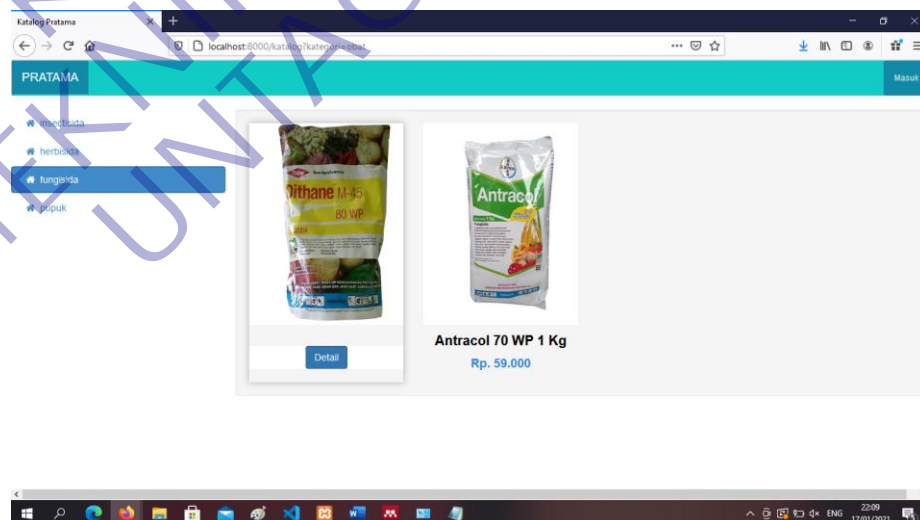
Katalog Pratama

localhost:8000/katalog?kategori=obat

PRATAMA

Masuk

insectisida

herbisida

fungisida

pupuk

Dithane M-45 80 WP

Detail

Antracol

Antracol 70 WP 1 Kg

Rp. 59.000

ENG

22:09

17/01/2021